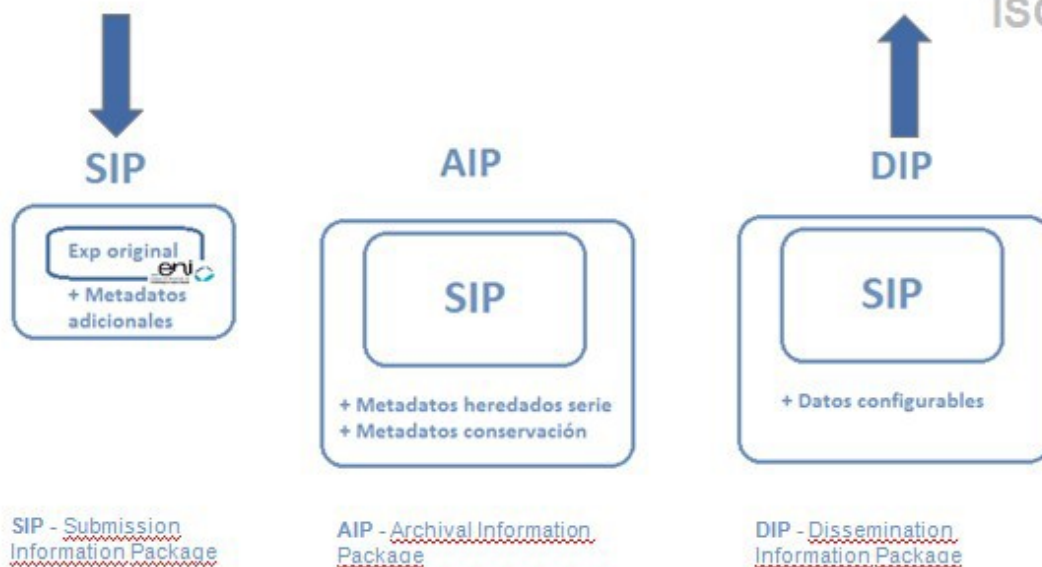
IS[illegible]

SIP

Exp original
eni
+ Metadatos adicionales

AIP

SIP

+ Metadatos heredados serie
+ Metadatos conservación

DIP

SIP

+ Datos configurables

SIP - Submission Information Package

AIP - Archival Information Package

DIP - Dissemination Information Package